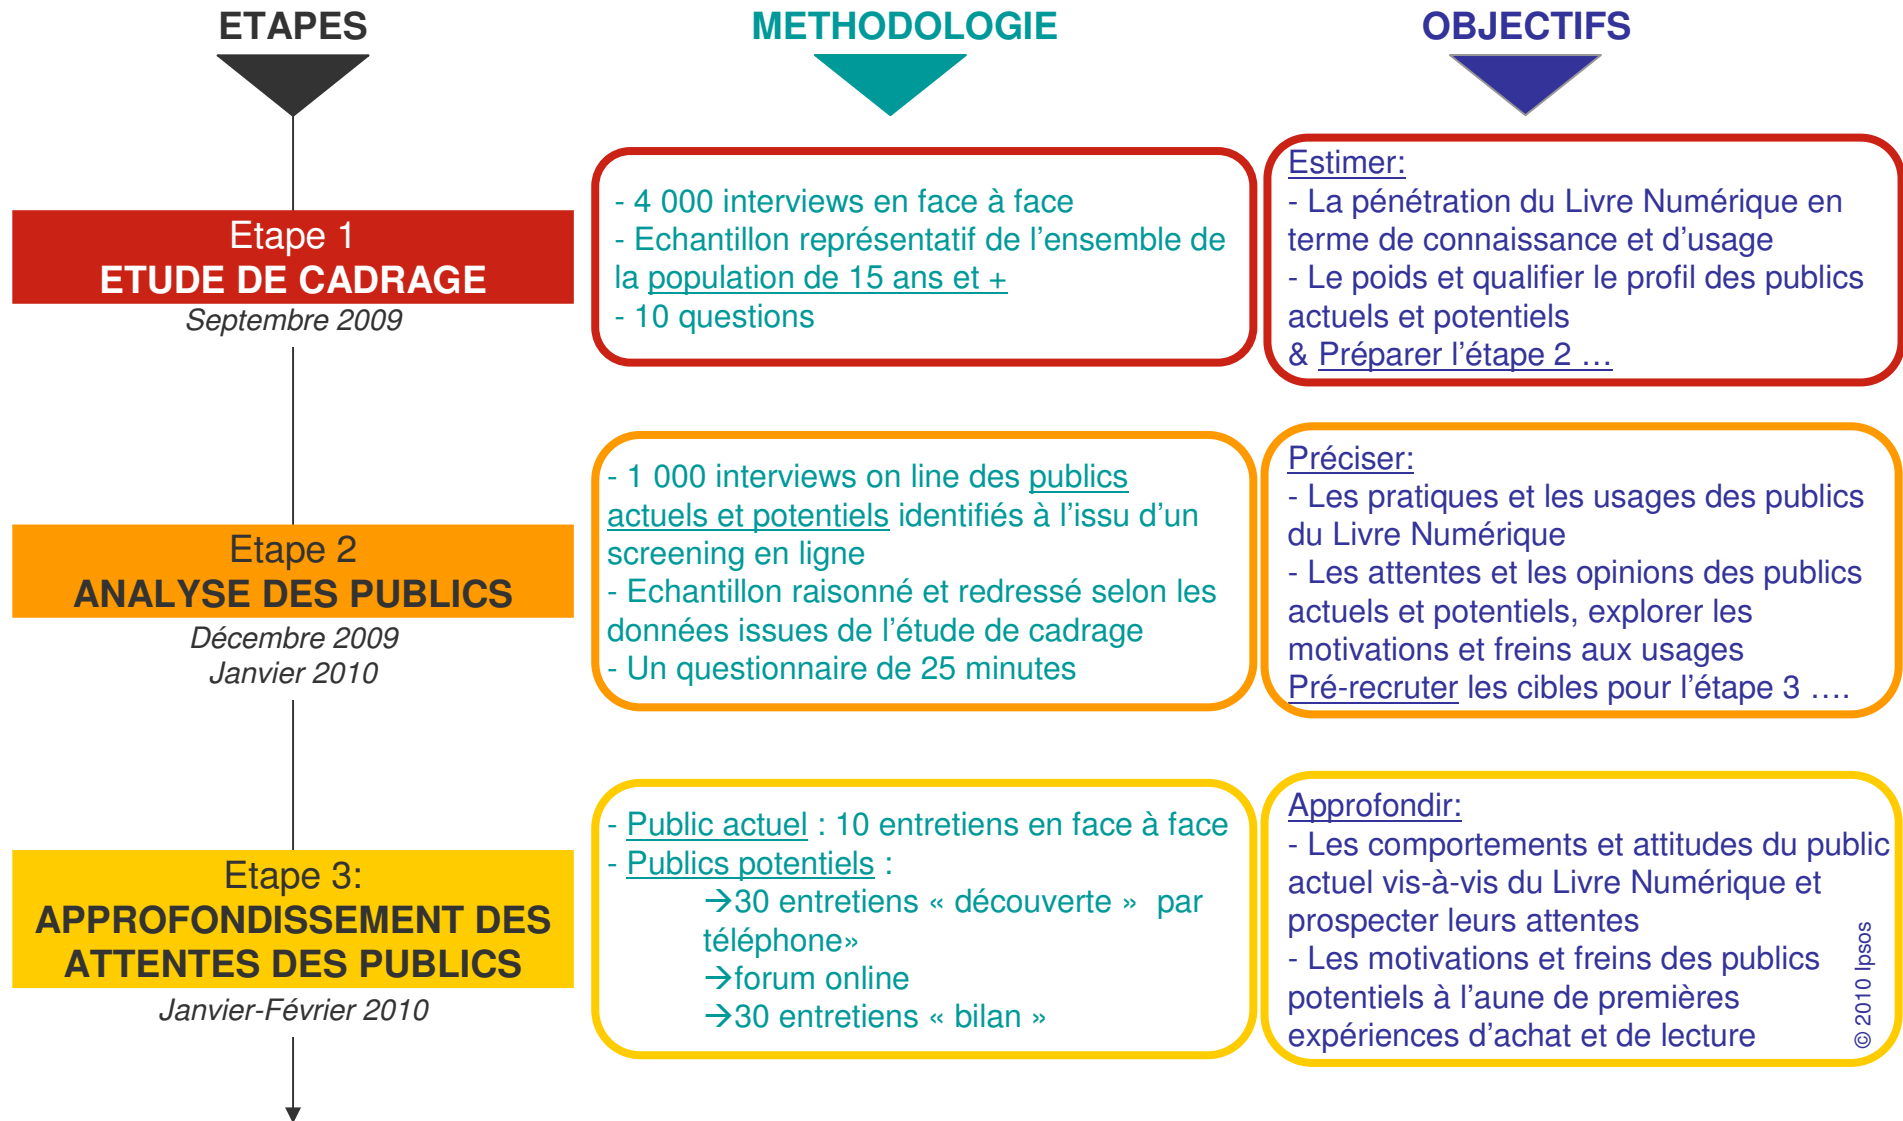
ETAPES

METHODOLOGIE

OBJECTIFS

Etape 1
ETUDE DE CADRAGE
Septembre 2009

- 4 000 interviews en face à face
- Echantillon représentatif de l'ensemble de la population de 15 ans et +
- 10 questions

Estimer:
- La pénétration du Livre Numérique en terme de connaissance et d'usage
- Le poids et qualifier le profil des publics actuels et potentiels
& Préparer l'étape 2 …

Etape 2
ANALYSE DES PUBLICS
Décembre 2009
Janvier 2010

- 1 000 interviews on line des publics actuels et potentiels identifiés à l'issu d'un screening en ligne
- Echantillon raisonné et redressé selon les données issues de l'étude de cadrage
- Un questionnaire de 25 minutes

Préciser:
- Les pratiques et les usages des publics du Livre Numérique
- Les attentes et les opinions des publics actuels et potentiels, explorer les motivations et freins aux usages
Pré-recruter les cibles pour l'étape 3 ….

Etape 3:
APPROFONDISSEMENT DES ATTENTES DES PUBLICS
Janvier-Février 2010

- Public actuel : 10 entretiens en face à face
- Publics potentiels :
$\rightarrow$30 entretiens « découverte » par téléphone»
$\rightarrow$forum online
$\rightarrow$30 entretiens « bilan »

Approfondir:
- Les comportements et attitudes du public actuel vis-à-vis du Livre Numérique et prospecter leurs attentes
- Les motivations et freins des publics potentiels à l'aune de premières expériences d'achat et de lecture

© 2010 Ipsos